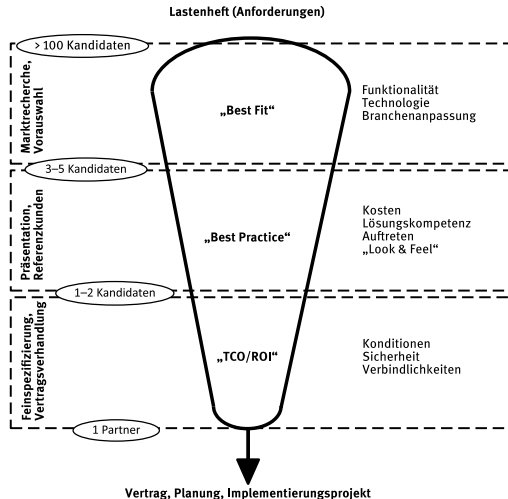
Lastenheft (Anforderungen)

> 100 Kandidaten

Marktrecherche, Vorauswahl

„Best Fit"

Funktionalität
Technologie
Branchenanpassung

3–5 Kandidaten

Präsentation, Referenzkunden

„Best Practice"

Kosten
Lösungskompetenz
Auftreten
„Look & Feel"

1–2 Kandidaten

Feinspezifizierung, Vertragsverhandlung

„TCO/ROI"

Konditionen
Sicherheit
Verbindlichkeiten

1 Partner

Vertrag, Planung, Implementierungsprojekt